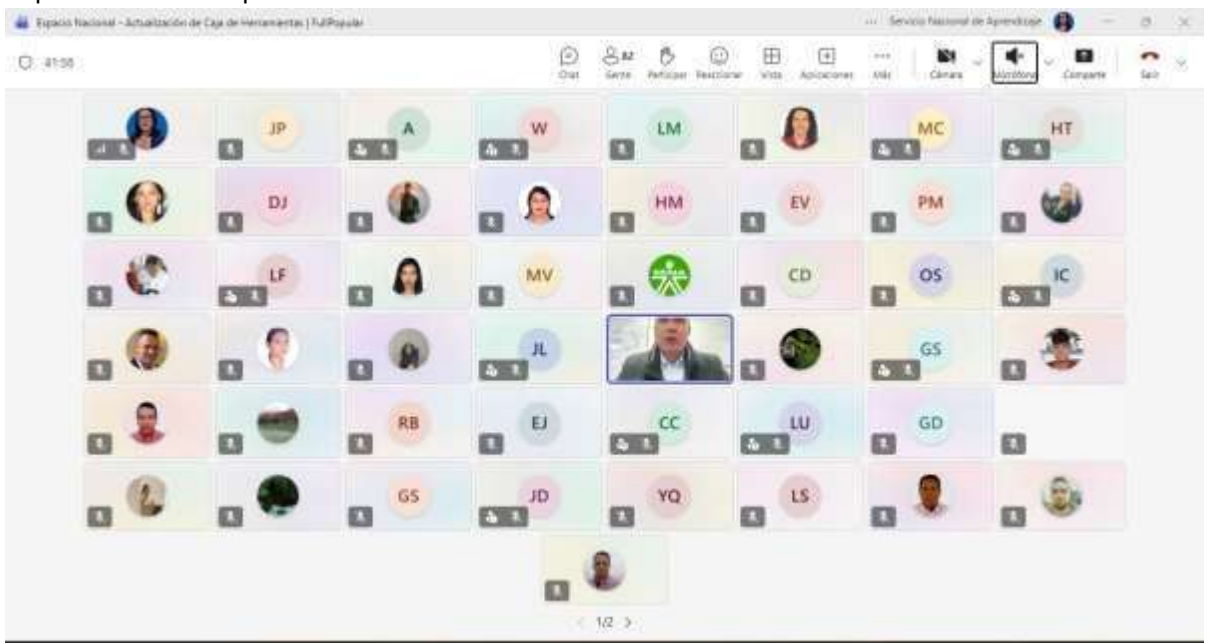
Espacio Nacional - Actualización de Caja de Herramientas | FullPopular

Servicio Nacional de Aprendizaje

41:58

Chat

82

Gente

Participar

Reaccionar

Vista

Aplicaciones

Más

Cámara

Micrófono

Compartir

Salir

JP

A

W

LM

MC

HT

DJ

HM

EV

PM

LF

MV

CD

OS

IC

JL

GS

RB

EJ

CC

LU

GD

GS

JD

YQ

LS

1/2